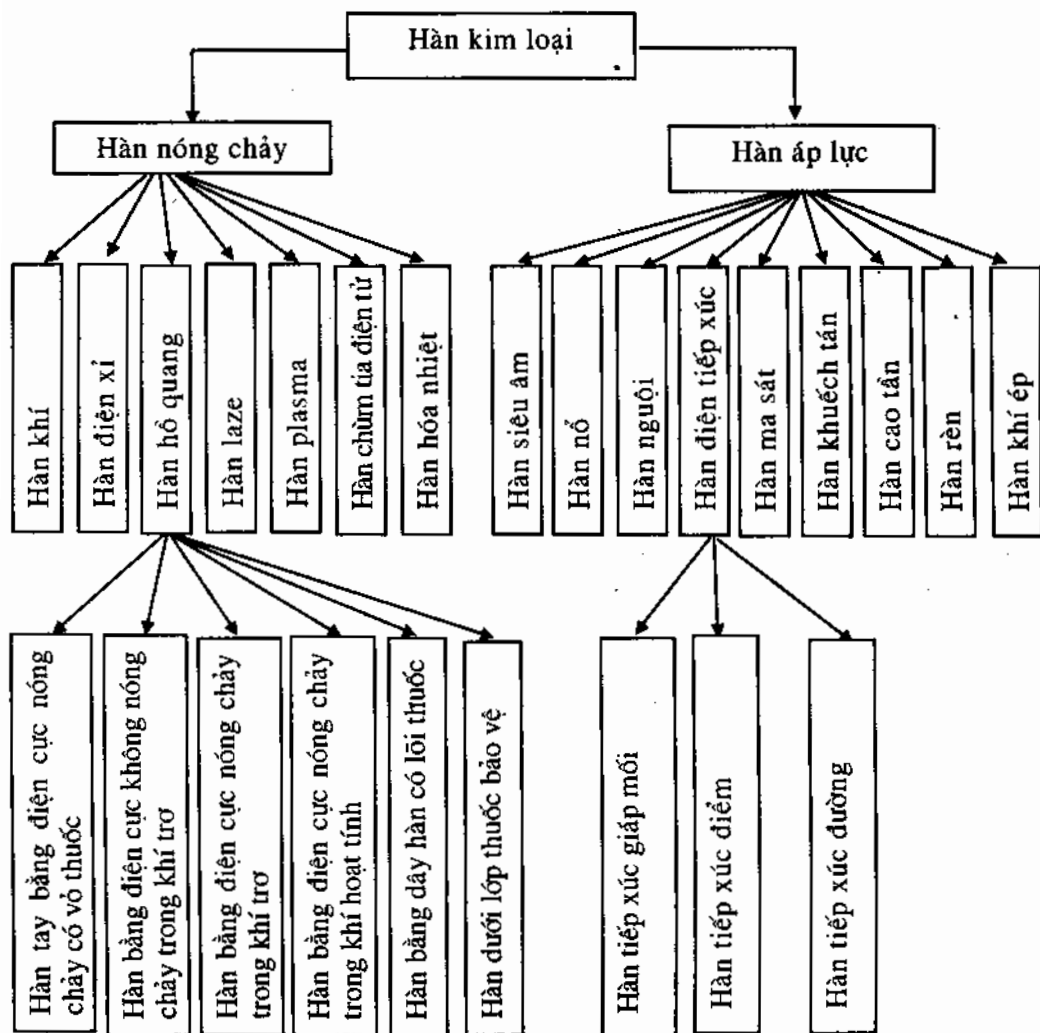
Hàn kim loại

Hàn nóng chảy

Hàn áp lực

Hàn khí

Hàn điện xỉ

Hàn hồ quang

Hàn laze

Hàn plasma

Hàn chùm tia điện tử

Hàn hóa nhiệt

Hàn siêu âm

Hàn nổ

Hàn nguội

Hàn điện tiếp xúc

Hàn ma sát

Hàn khuếch tán

Hàn cao tần

Hàn rèn

Hàn khí ép

Hàn tay bằng điện cực nóng chảy có vỏ thuốc

Hàn bằng điện cực không nóng chảy trong khí trơ

Hàn bằng điện cực nóng chảy trong khí trơ

Hàn bằng điện cực nóng chảy trong khí hoạt tính

Hàn bằng dây hàn có lõi thuốc

Hàn dưới lớp thuốc bảo vệ

Hàn tiếp xúc giáp mối

Hàn tiếp xúc điểm

Hàn tiếp xúc đường